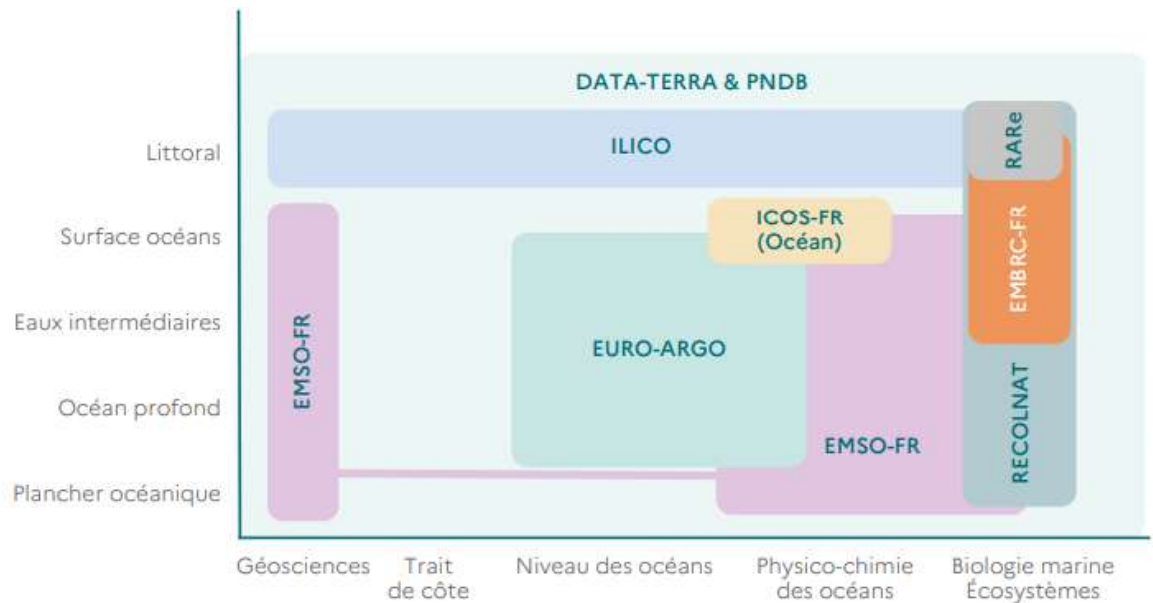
DATA-TERRA & PNDB

Littoral
Surface océans
Eaux intermédiaires
Océan profond
Plancher océanique

ILICO
RARe
ICOS-FR (Océan)
EMBRC-FR
EMSO-FR
EURO-ARGO
RECOLNAT
EMSO-FR

Géosciences
Trait de côte
Niveau des océans
Physico-chimie des océans
Biologie marine Écosystèmes